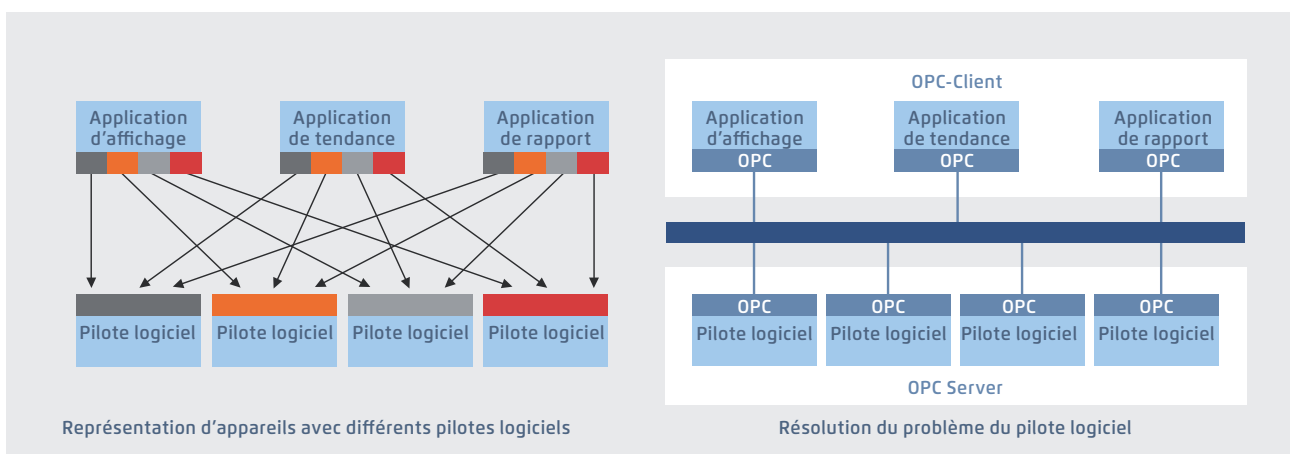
Application d'affichage

Application de tendance

Application de rapport

Pilote logiciel

Pilote logiciel

Pilote logiciel

Pilote logiciel

Représentation d'appareils avec différents pilotes logiciels

OPC-Client

Application d'affichage
OPC

Application de tendance
OPC

Application de rapport
OPC

OPC
Pilote logiciel

OPC
Pilote logiciel

OPC
Pilote logiciel

OPC
Pilote logiciel

OPC Server

Résolution du problème du pilote logiciel